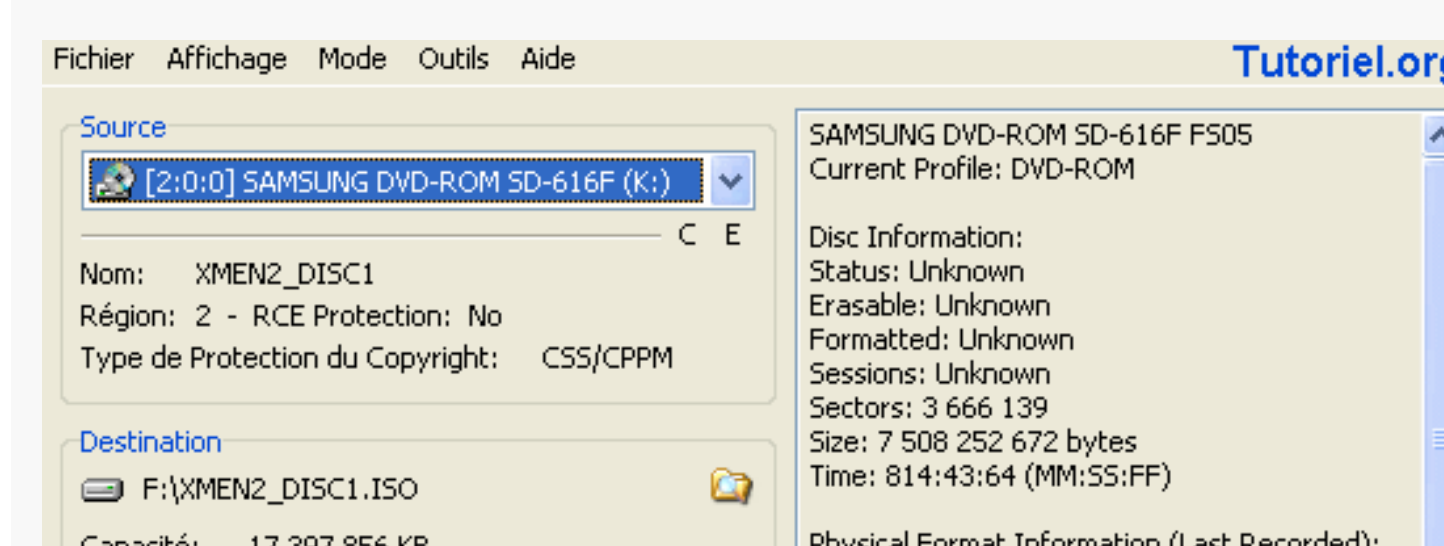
Fichier Affichage Mode Outils Aide

Tutoriel.org

Source

[2:0:0] SAMSUNG DVD-ROM SD-616F (K:)

C E

Nom: XMEN2_DISC1

Région: 2 - RCE Protection: No

Type de Protection du Copyright: CSS/CPPM

Destination

F:\XMEN2_DISC1.ISO

Capacité: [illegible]

SAMSUNG DVD-ROM SD-616F FS05
Current Profile: DVD-ROM

Disc Information:
Status: Unknown
Erasable: Unknown
Formatted: Unknown
Sessions: Unknown
Sectors: 3 666 139
Size: 7 508 252 672 bytes
Time: 814:43:64 (MM:SS:FF)

Physical Format Information (Last Recorded):